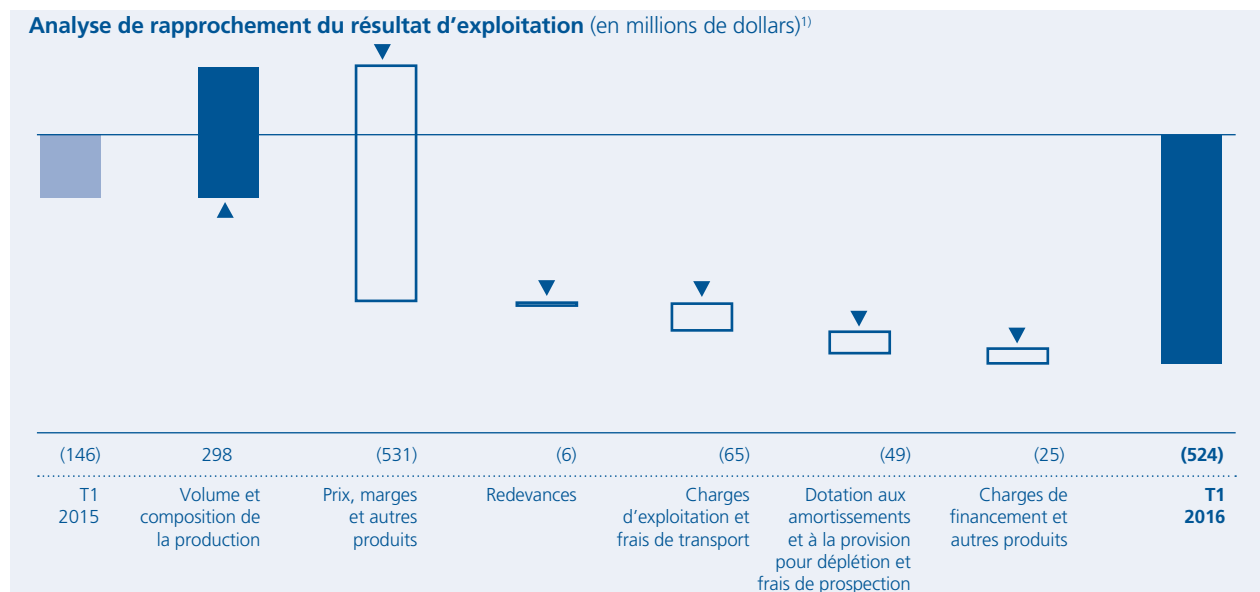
**Analyse de rapprochement du résultat d'exploitation** (en millions de dollars)$^{1)}$

| (146) | 298 | (531) | (6) | (65) | (49) | (25) | **(524)** |
|---|---|---|---|---|---|---|---|
| T1 2015 | Volume et composition de la production | Prix, marges et autres produits | Redevances | Charges d'exploitation et frais de transport | Dotation aux amortissements et à la provision pour déplétion et frais de prospection | Charges de financement et autres produits | **T1 2016** |